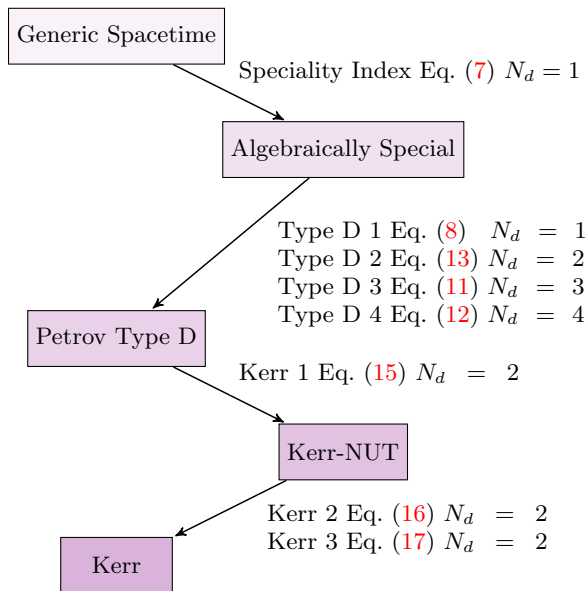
Generic Spacetime

Speciality Index Eq. (7) $N_d = 1$

Algebraically Special

Type D 1 Eq. (8) $N_d = 1$
Type D 2 Eq. (13) $N_d = 2$
Type D 3 Eq. (11) $N_d = 3$
Type D 4 Eq. (12) $N_d = 4$

Petrov Type D

Kerr 1 Eq. (15) $N_d = 2$

Kerr-NUT

Kerr 2 Eq. (16) $N_d = 2$
Kerr 3 Eq. (17) $N_d = 2$

Kerr